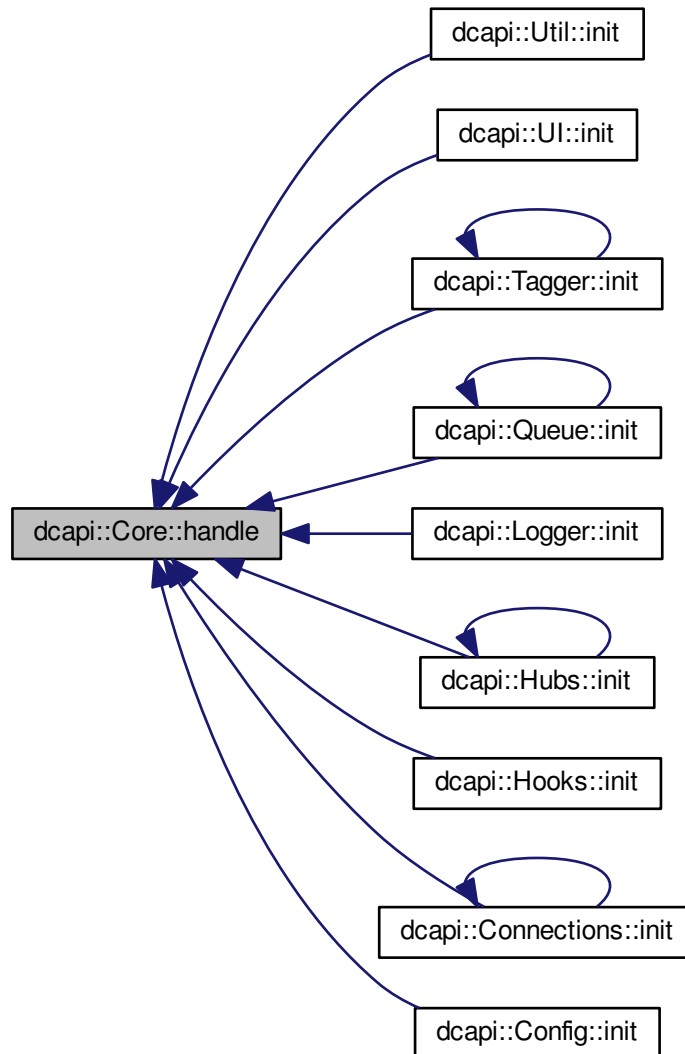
dcapi::Core::handle

dcapi::Util::init

dcapi::UI::init

dcapi::Tagger::init

dcapi::Queue::init

dcapi::Logger::init

dcapi::Hubs::init

dcapi::Hooks::init

dcapi::Connections::init

dcapi::Config::init